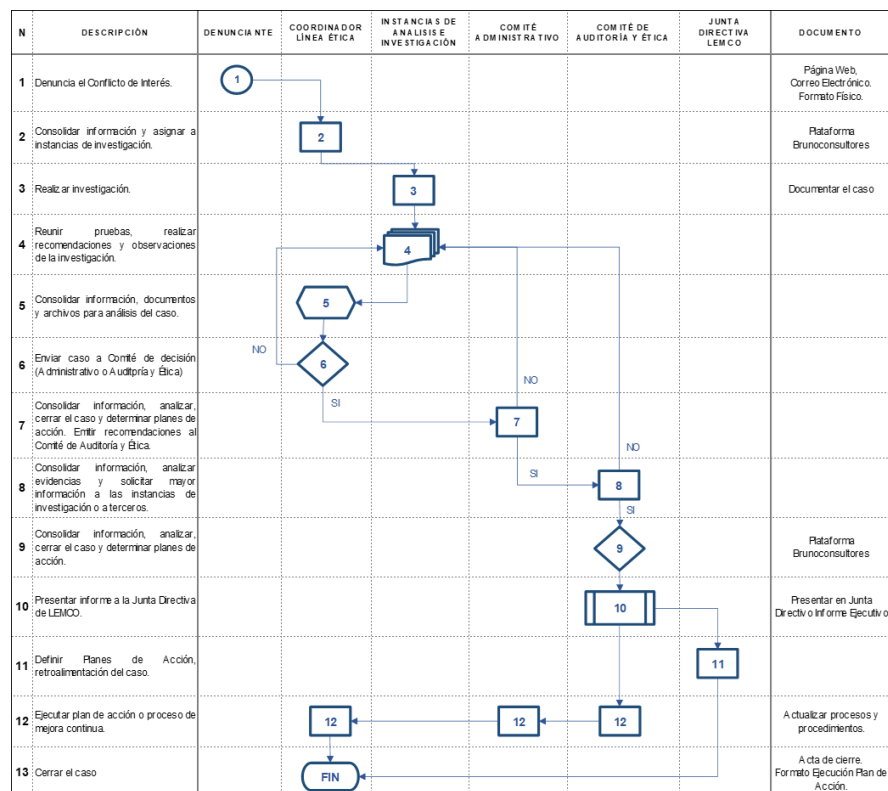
| N | DESCRIPCIÓN | DENUNCIANTE | COORDINADOR LÍNEA ÉTICA | INSTANCIAS DE ANALISIS E INVESTIGACIÓN | COMITÉ ADMINISTRATIVO | COMITÉ DE AUDITORÍA Y ÉTICA | JUNTA DIRECTIVA LEMCO | DOCUMENTO |
|---|---|---|---|---|---|---|---|---|
| 1 | Denuncia el Conflicto de Interés. | 1 | | | | | | Página Web, Correo Electrónico. Formato Físico. |
| 2 | Consolidar información y asignar a instancias de investigación. | | 2 | | | | | Plataforma Brunoconsultores |
| 3 | Realizar investigación. | | | 3 | | | | Documentar el caso |
| 4 | Reunir pruebas, realizar recomendaciones y observaciones de la investigación. | | | 4 | | | | |
| 5 | Consolidar información, documentos y archivos para análisis del caso. | | 5 | | | | | |
| 6 | Enviar caso a Comité de decisión (Administrativo o Auditpría y Ética) | | NO 6 | | | | | |
| 7 | Consolidar información, analizar, cerrar el caso y determinar planes de acción. Emitir recomendaciones al Comité de Auditoría y Ética. | | SI | | NO 7 | | | |
| 8 | Consolidar información, analizar evidencias y solicitar mayor información a las instancias de investigación o a terceros. | | | | SI | NO 8 | | |
| 9 | Consolidar información, analizar, cerrar el caso y determinar planes de acción. | | | | | SI 9 | | Plataforma Brunoconsultores |
| 10 | Presentar informe a la Junta Directiva de LEMCO. | | | | | 10 | | Presentar en Junta Directivo Informe Ejecutivo |
| 11 | Definir Planes de Acción, retroalimentación del caso. | | | | | | 11 | |
| 12 | Ejecutar plan de acción o proceso de mejora continua. | | 12 | | 12 | 12 | | Actualizar procesos y procedimientos. |
| 13 | Cerrar el caso | | FIN | | | | | Acta de cierre. Formato Ejecución Plan de Acción. |